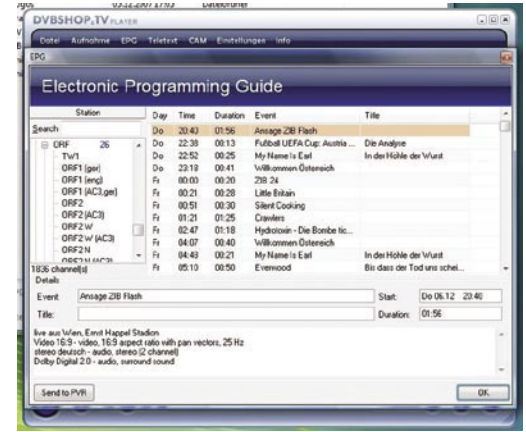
DVBSHOP.TV PLAYER

Datei Aufnahme EPG Teletext CAM Einstellungen Info

EPG

Electronic Programming Guide

Station

Search

ORF 26
TW1
ORF1 (ger)
ORF1 (eng)
ORF1 (AC3,ger)
ORF2
ORF2 (AC3)
ORF2 W
ORF2 W (AC3)
ORF2 N
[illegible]

1836 channel(s)

| Day | Time | Duration | Event | Title |
|---|---|---|---|---|
| Do | 20:40 | 01:56 | Ansage ZIB Flash | |
| Do | 22:38 | 00:13 | Fußball UEFA Cup: Austria ... | Die Analyse |
| Do | 22:52 | 00:25 | My Name Is Earl | In der Höhle der Wurst |
| Do | 23:18 | 00:41 | Willkommen Österreich | |
| Fr | 00:00 | 00:20 | ZIB 24 | |
| Fr | 00:21 | 00:28 | Little Britain | |
| Fr | 00:51 | 00:30 | Silent Cooking | |
| Fr | 01:21 | 01:25 | Crawlers | |
| Fr | 02:47 | 01:18 | Hydrotoxin - Die Bombe tic... | |
| Fr | 04:07 | 00:40 | Willkommen Österreich | |
| Fr | 04:48 | 00:21 | My Name Is Earl | In der Höhle der Wurst |
| Fr | 05:10 | 00:50 | Evenwood | Bis dass der Tod uns schei... |

Details

Event: Ansage ZIB Flash
Start: Do 06.12 20:40
Title:
Duration: 01:56

live aus Wien, Ernst Happel Stadion
Video 16:9 - video, 16:9 aspect ratio with pan vectors, 25 Hz
stereo deutsch - audio, stereo (2 channel)
Dolby Digital 2.0 - audio, surround sound

Send to PVR

OK